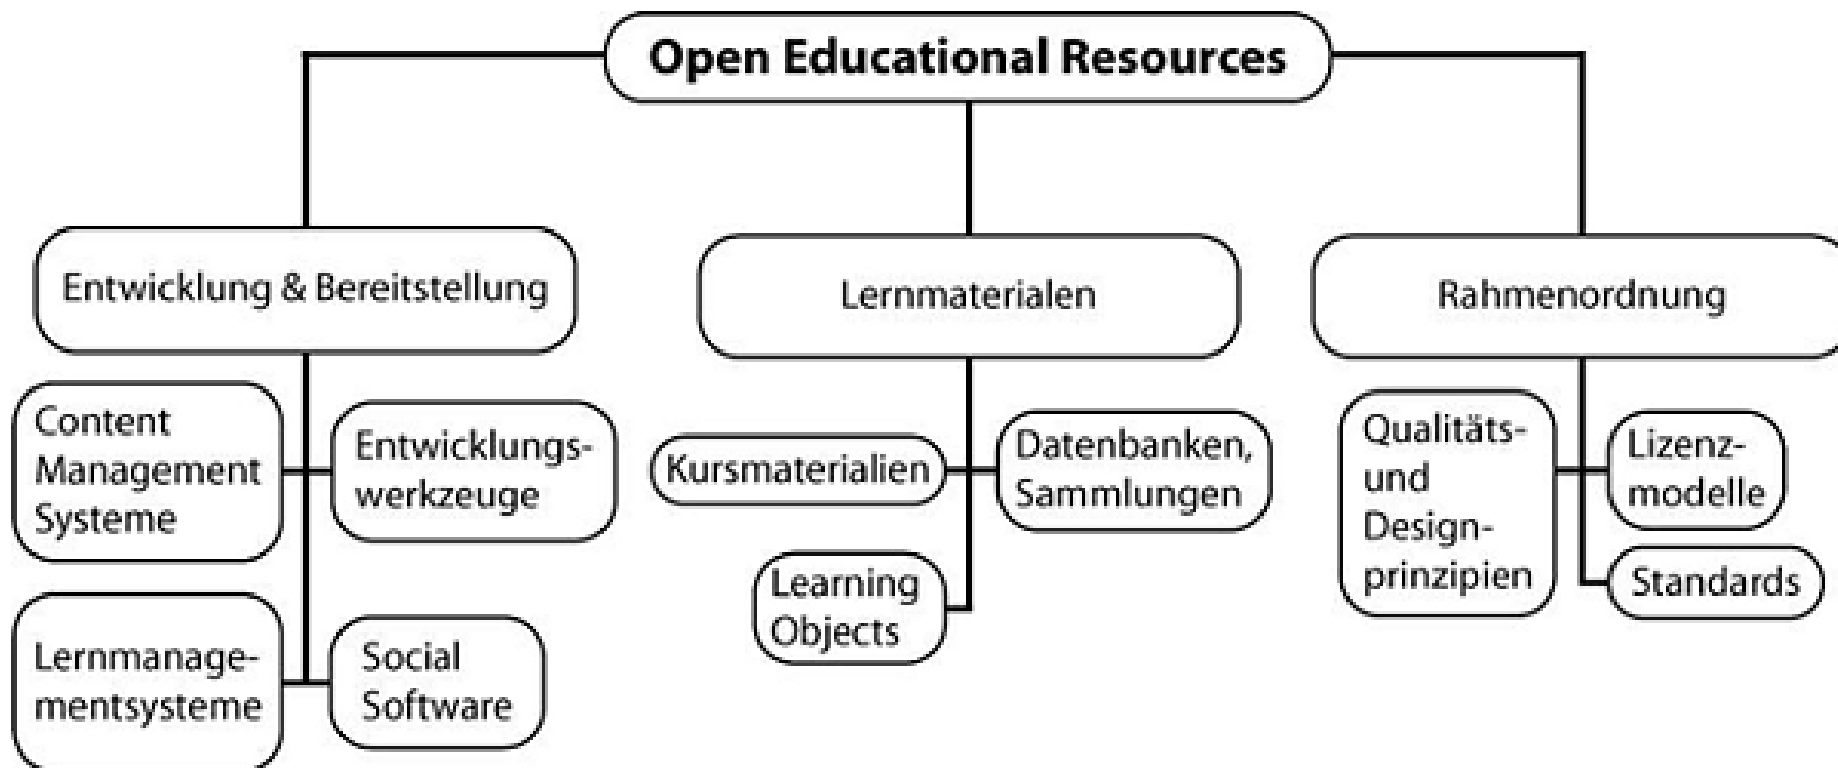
Open Educational Resources

Entwicklung & Bereitstellung

Content Management Systeme

Entwicklungswerkzeuge

Lernmanagementsysteme

Social Software

Lernmaterialen

Kursmaterialien

Datenbanken, Sammlungen

Learning Objects

Rahmenordnung

Qualitäts- und Designprinzipien

Lizenzmodelle

Standards